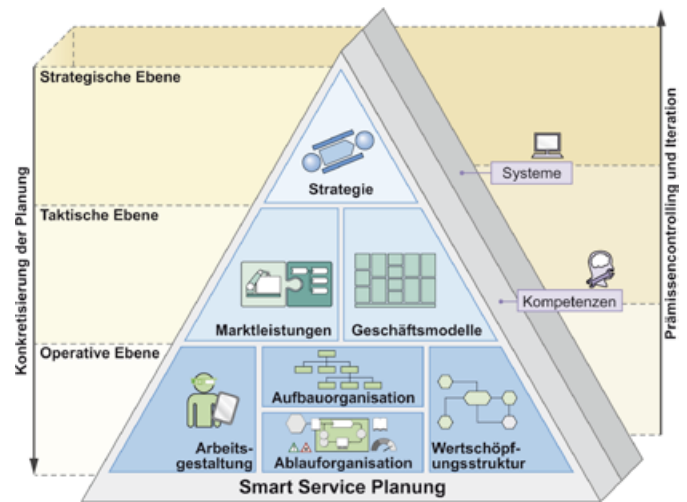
Strategische Ebene

Strategie

Systeme

Taktische Ebene

Kompetenzen

Marktleistungen

Geschäftsmodelle

Operative Ebene

Aufbauorganisation

Arbeitsgestaltung

Ablauforganisation

Wertschöpfungsstruktur

Smart Service Planung

Konkretisierung der Planung

Prämissencontrolling und Iteration